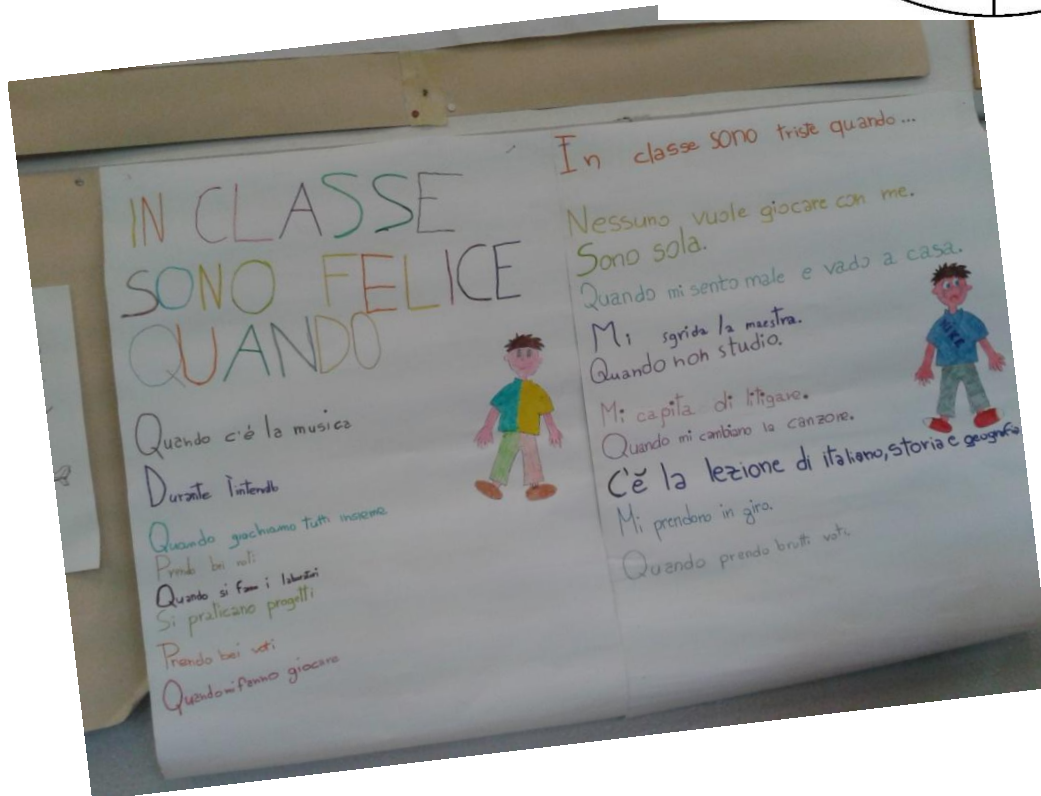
IN CLASSE SONO FELICE QUANDO

Quando c'é la musica

Durante l'intendo

Quando giochiamo tutti insieme

Prendo bei voti

Quando si fanno i laboratori

Si praticano progetti

Prendo bei voti

Quando mi fanno giocare

In classe sono triste quando...

Nessuno vuole giocare con me.

Sono sola.

Quando mi sento male e vado a casa.

Mi sgrida la maestra.

Quando non studio.

Mi capita di litigare.

Quando mi cambiano la canzone.

C'è la lezione di italiano, storia e geografia

Mi prendono in giro.

Quando prendo brutti voti.